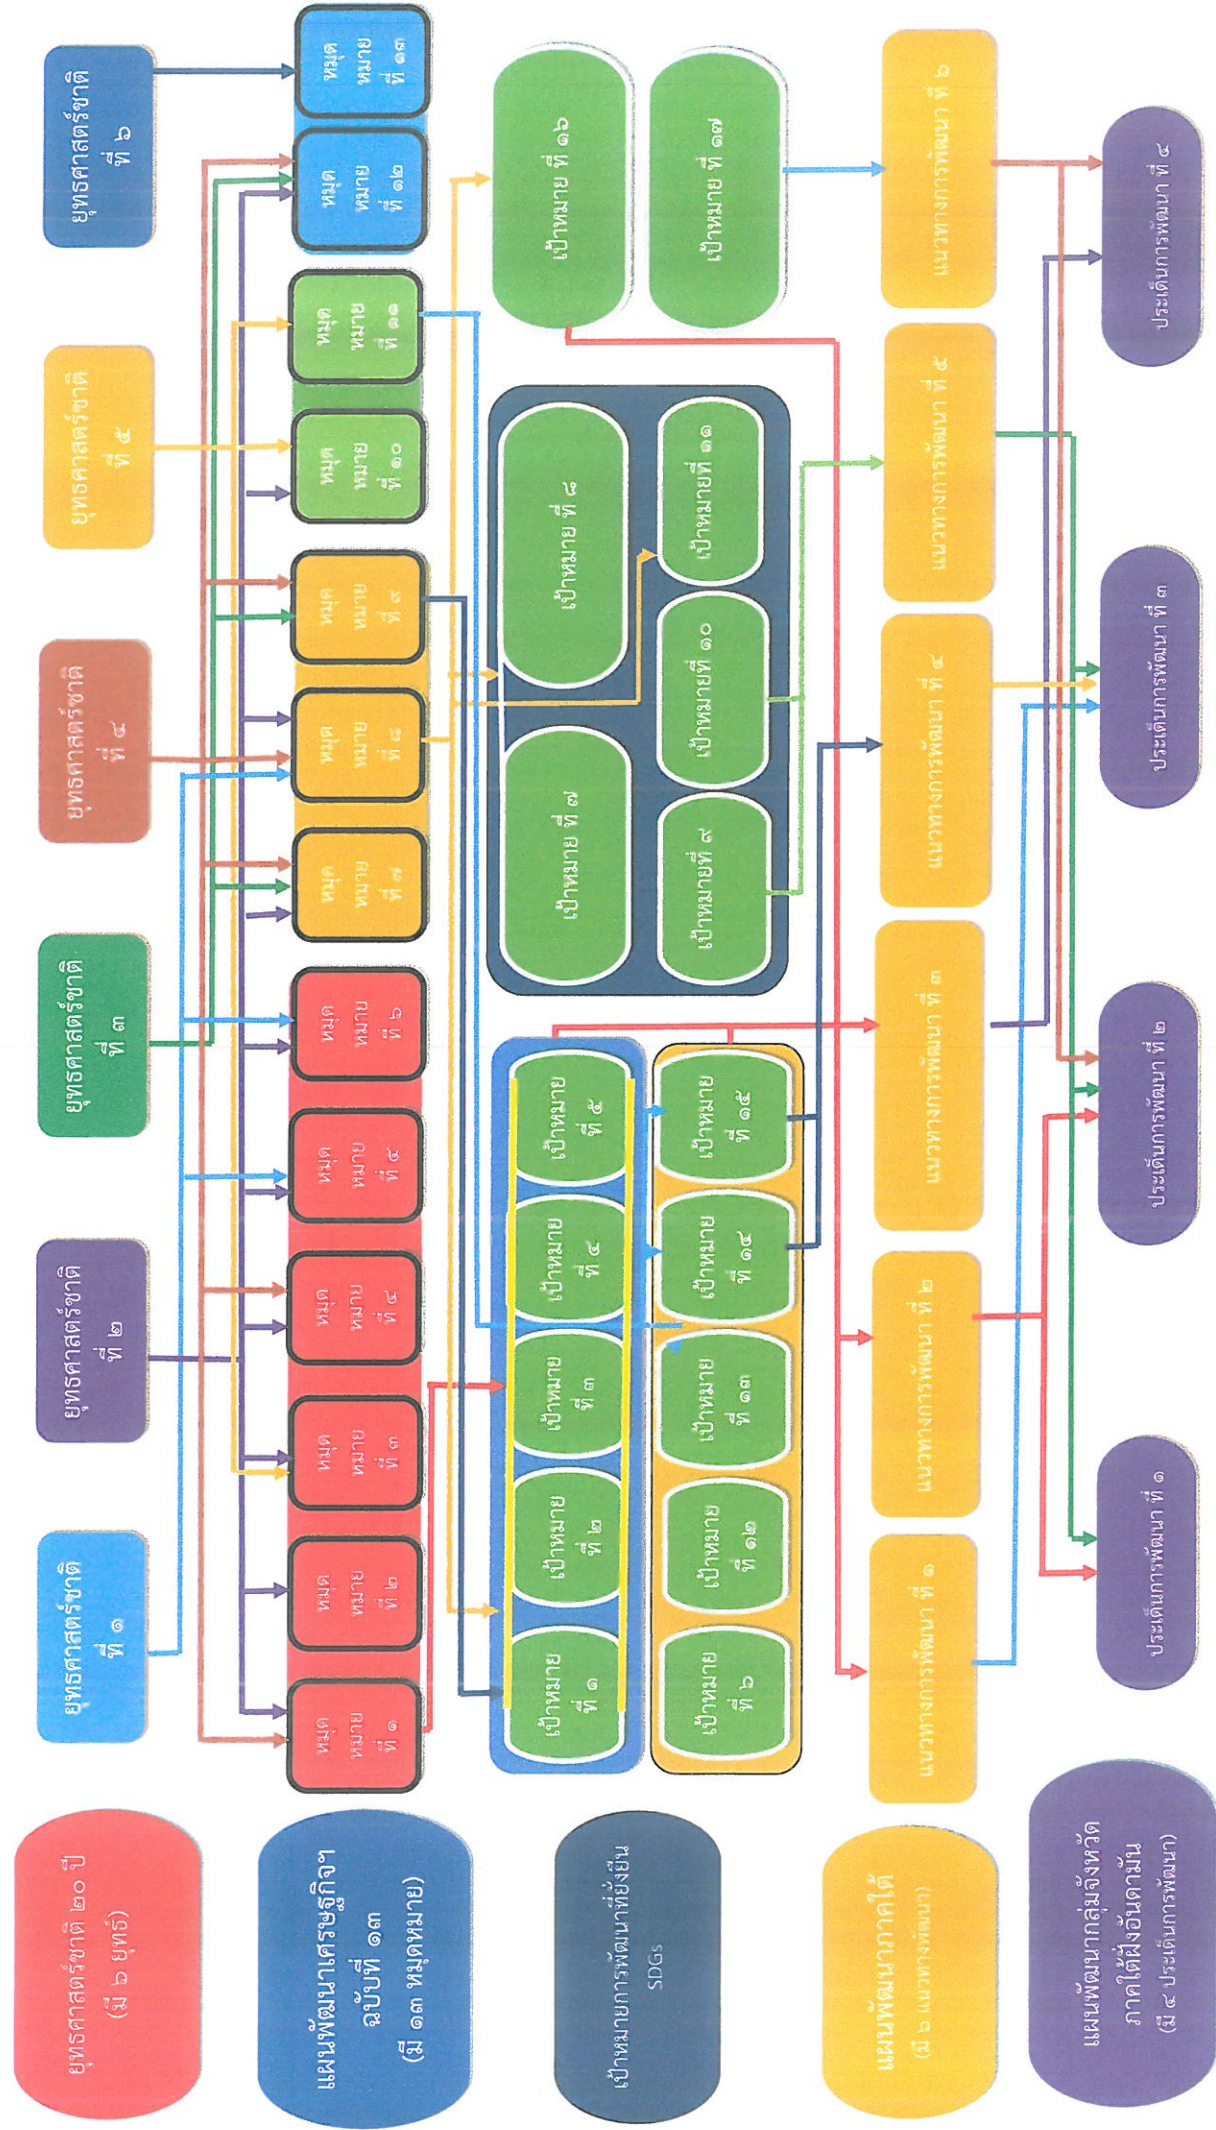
ยุทธศาสตร์ชาติ ๒๐ ปี (มี ๖ ยุทธ์)

ยุทธศาสตร์ชาติ ที่ ๑

ยุทธศาสตร์ชาติ ที่ ๒

ยุทธศาสตร์ชาติ ที่ ๓

ยุทธศาสตร์ชาติ ที่ ๔

ยุทธศาสตร์ชาติ ที่ ๕

ยุทธศาสตร์ชาติ ที่ ๖

แผนพัฒนาเศรษฐกิจ ฉบับที่ ๑๓ (มี ๑๓ หมุดหมาย)

หมุดหมาย ที่ ๑

หมุดหมาย ที่ ๒

หมุดหมาย ที่ ๓

หมุดหมาย ที่ ๔

หมุดหมาย ที่ ๕

หมุดหมาย ที่ ๖

หมุดหมาย ที่ ๗

หมุดหมาย ที่ ๘

หมุดหมาย ที่ ๙

หมุดหมาย ที่ ๑๐

หมุดหมาย ที่ ๑๑

หมุดหมาย ที่ ๑๒

หมุดหมาย ที่ ๑๓

เป้าหมายการพัฒนาที่ยั่งยืน SDGs

เป้าหมาย ที่ ๑

เป้าหมาย ที่ ๒

เป้าหมาย ที่ ๓

เป้าหมาย ที่ ๔

เป้าหมาย ที่ ๕

เป้าหมาย ที่ ๖

เป้าหมาย ที่ ๑๒

เป้าหมาย ที่ ๑๓

เป้าหมาย ที่ ๑๔

เป้าหมาย ที่ ๑๕

เป้าหมาย ที่ ๗

เป้าหมาย ที่ ๘

เป้าหมายที่ ๙

เป้าหมายที่ ๑๐

เป้าหมายที่ ๑๑

เป้าหมาย ที่ ๑๖

เป้าหมาย ที่ ๑๗

แผนพัฒนาภาคใต้ (มี ๖ แนวทางการพัฒนา)

แนวทางการพัฒนา ที่ ๑

แนวทางการพัฒนา ที่ ๒

แนวทางการพัฒนา ที่ ๓

แนวทางการพัฒนา ที่ ๔

แนวทางการพัฒนา ที่ ๕

แนวทางการพัฒนา ที่ ๖

แผนพัฒนากลุ่มจังหวัดภาคใต้ฝั่งอันดามัน (มี ๔ ประเด็นการพัฒนา)

ประเด็นการพัฒนา ที่ ๑

ประเด็นการพัฒนา ที่ ๒

ประเด็นการพัฒนา ที่ ๓

ประเด็นการพัฒนา ที่ ๔